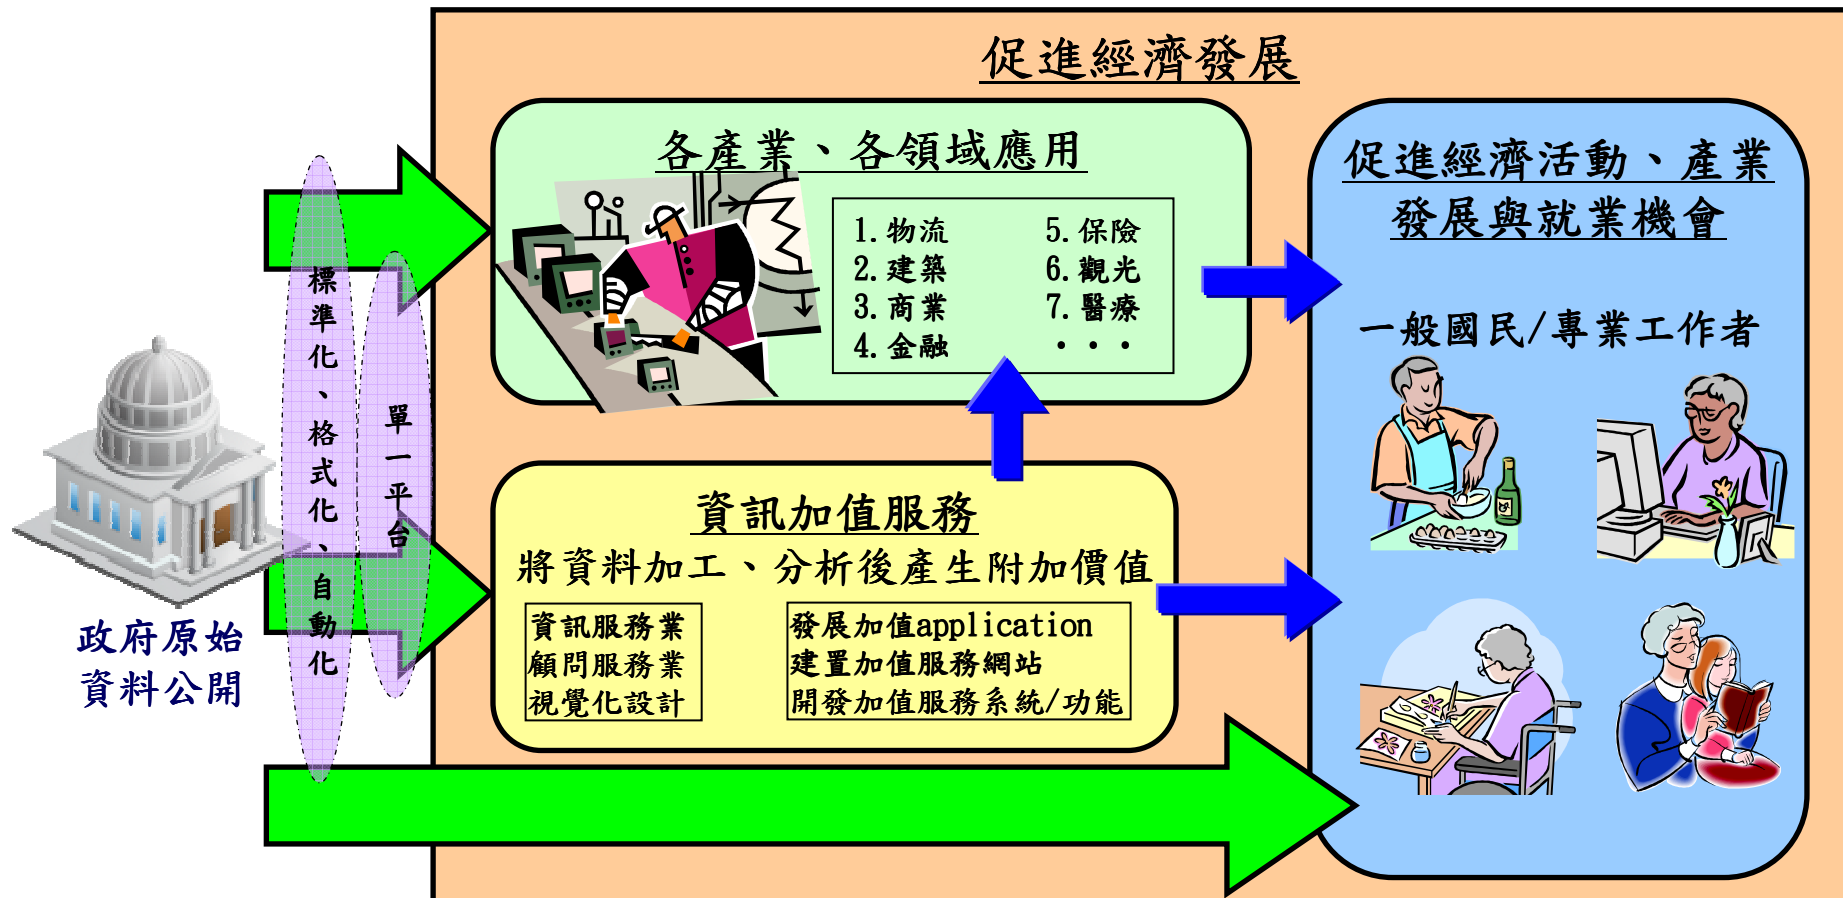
促進經濟發展

各產業、各領域應用

1. 物流
2. 建築
3. 商業
4. 金融
5. 保險
6. 觀光
7. 醫療
• • •

促進經濟活動、產業發展與就業機會

一般國民/專業工作者

標準化、格式化、自動化

單一平台

政府原始資料公開

資訊加值服務
將資料加工、分析後產生附加價值

資訊服務業
顧問服務業
視覺化設計

發展加值application
建置加值服務網站
開發加值服務系統/功能